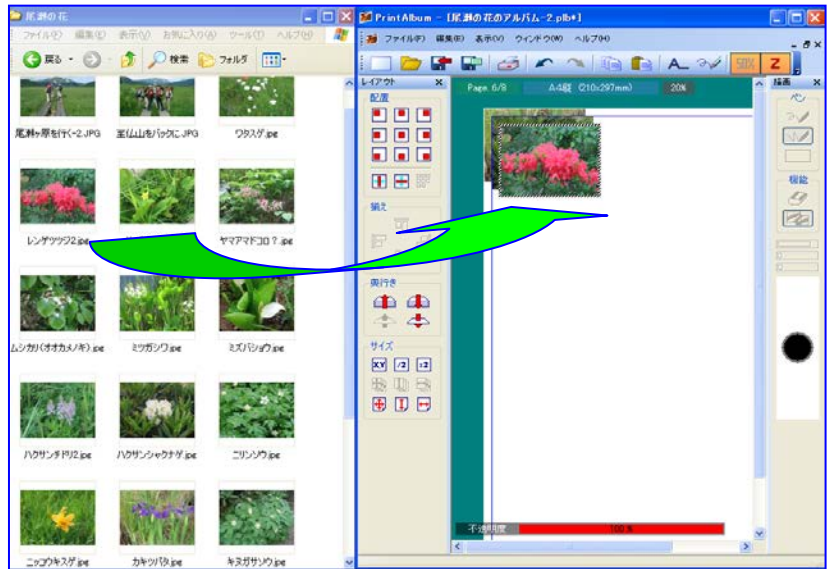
尾瀬の花

ファイル(F) 編集(E) 表示(V) お気に入り(A) ツール(T) ヘルプ(H)

戻る 検索 フォルダ

尾瀬ヶ原を行く-2.JPG 至仏山をバックに.JPG ワタスゲ.jpe

レンゲツツジ2.jpe ヤマアマドコロ？.jpe

ムシカリ(オオカメノキ).jpe ミツガシワ.jpe ミズバショウ.jpe

ハクサンチドリ2.jpe ハクサンシャクナゲ.jpe ニリンソウ.jpe

ニッコウキスゲ.jpe カキツバタ.jpe キヌガサソウ.jpe

PrintAlbum - [尾瀬の花のアルバム-2.plb*]

ファイル(F) 編集(E) 表示(V) ウィンドウ(W) ヘルプ(H)

レイアウト

配置

揃え

奥行き

サイズ

XY /2 x2

Page 6/8 A4縦 (210x297mm) 20%

不透明度 100 %

描画

ペン

機能